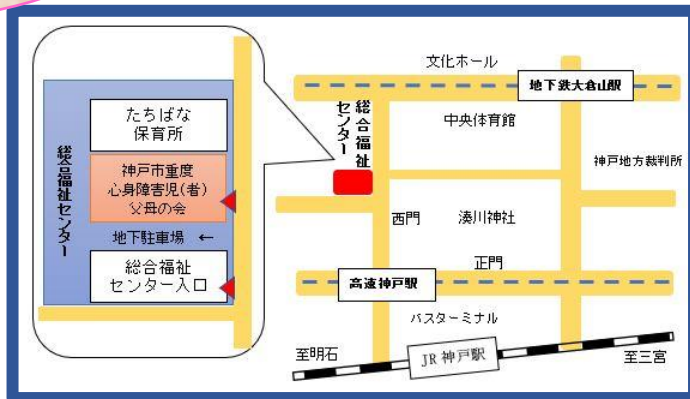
総合福祉センター

たちばな
保育所

神戸市重度
心身障害児(者)
父母の会

地下駐車場 ←

総合福祉
センター入口

文化ホール

地下鉄大倉山駅

総合福祉センター

中央体育館

神戸地方裁判所

西門

湊川神社

正門

高速神戸駅

バスターミナル

至明石

JR神戸駅

至三宮